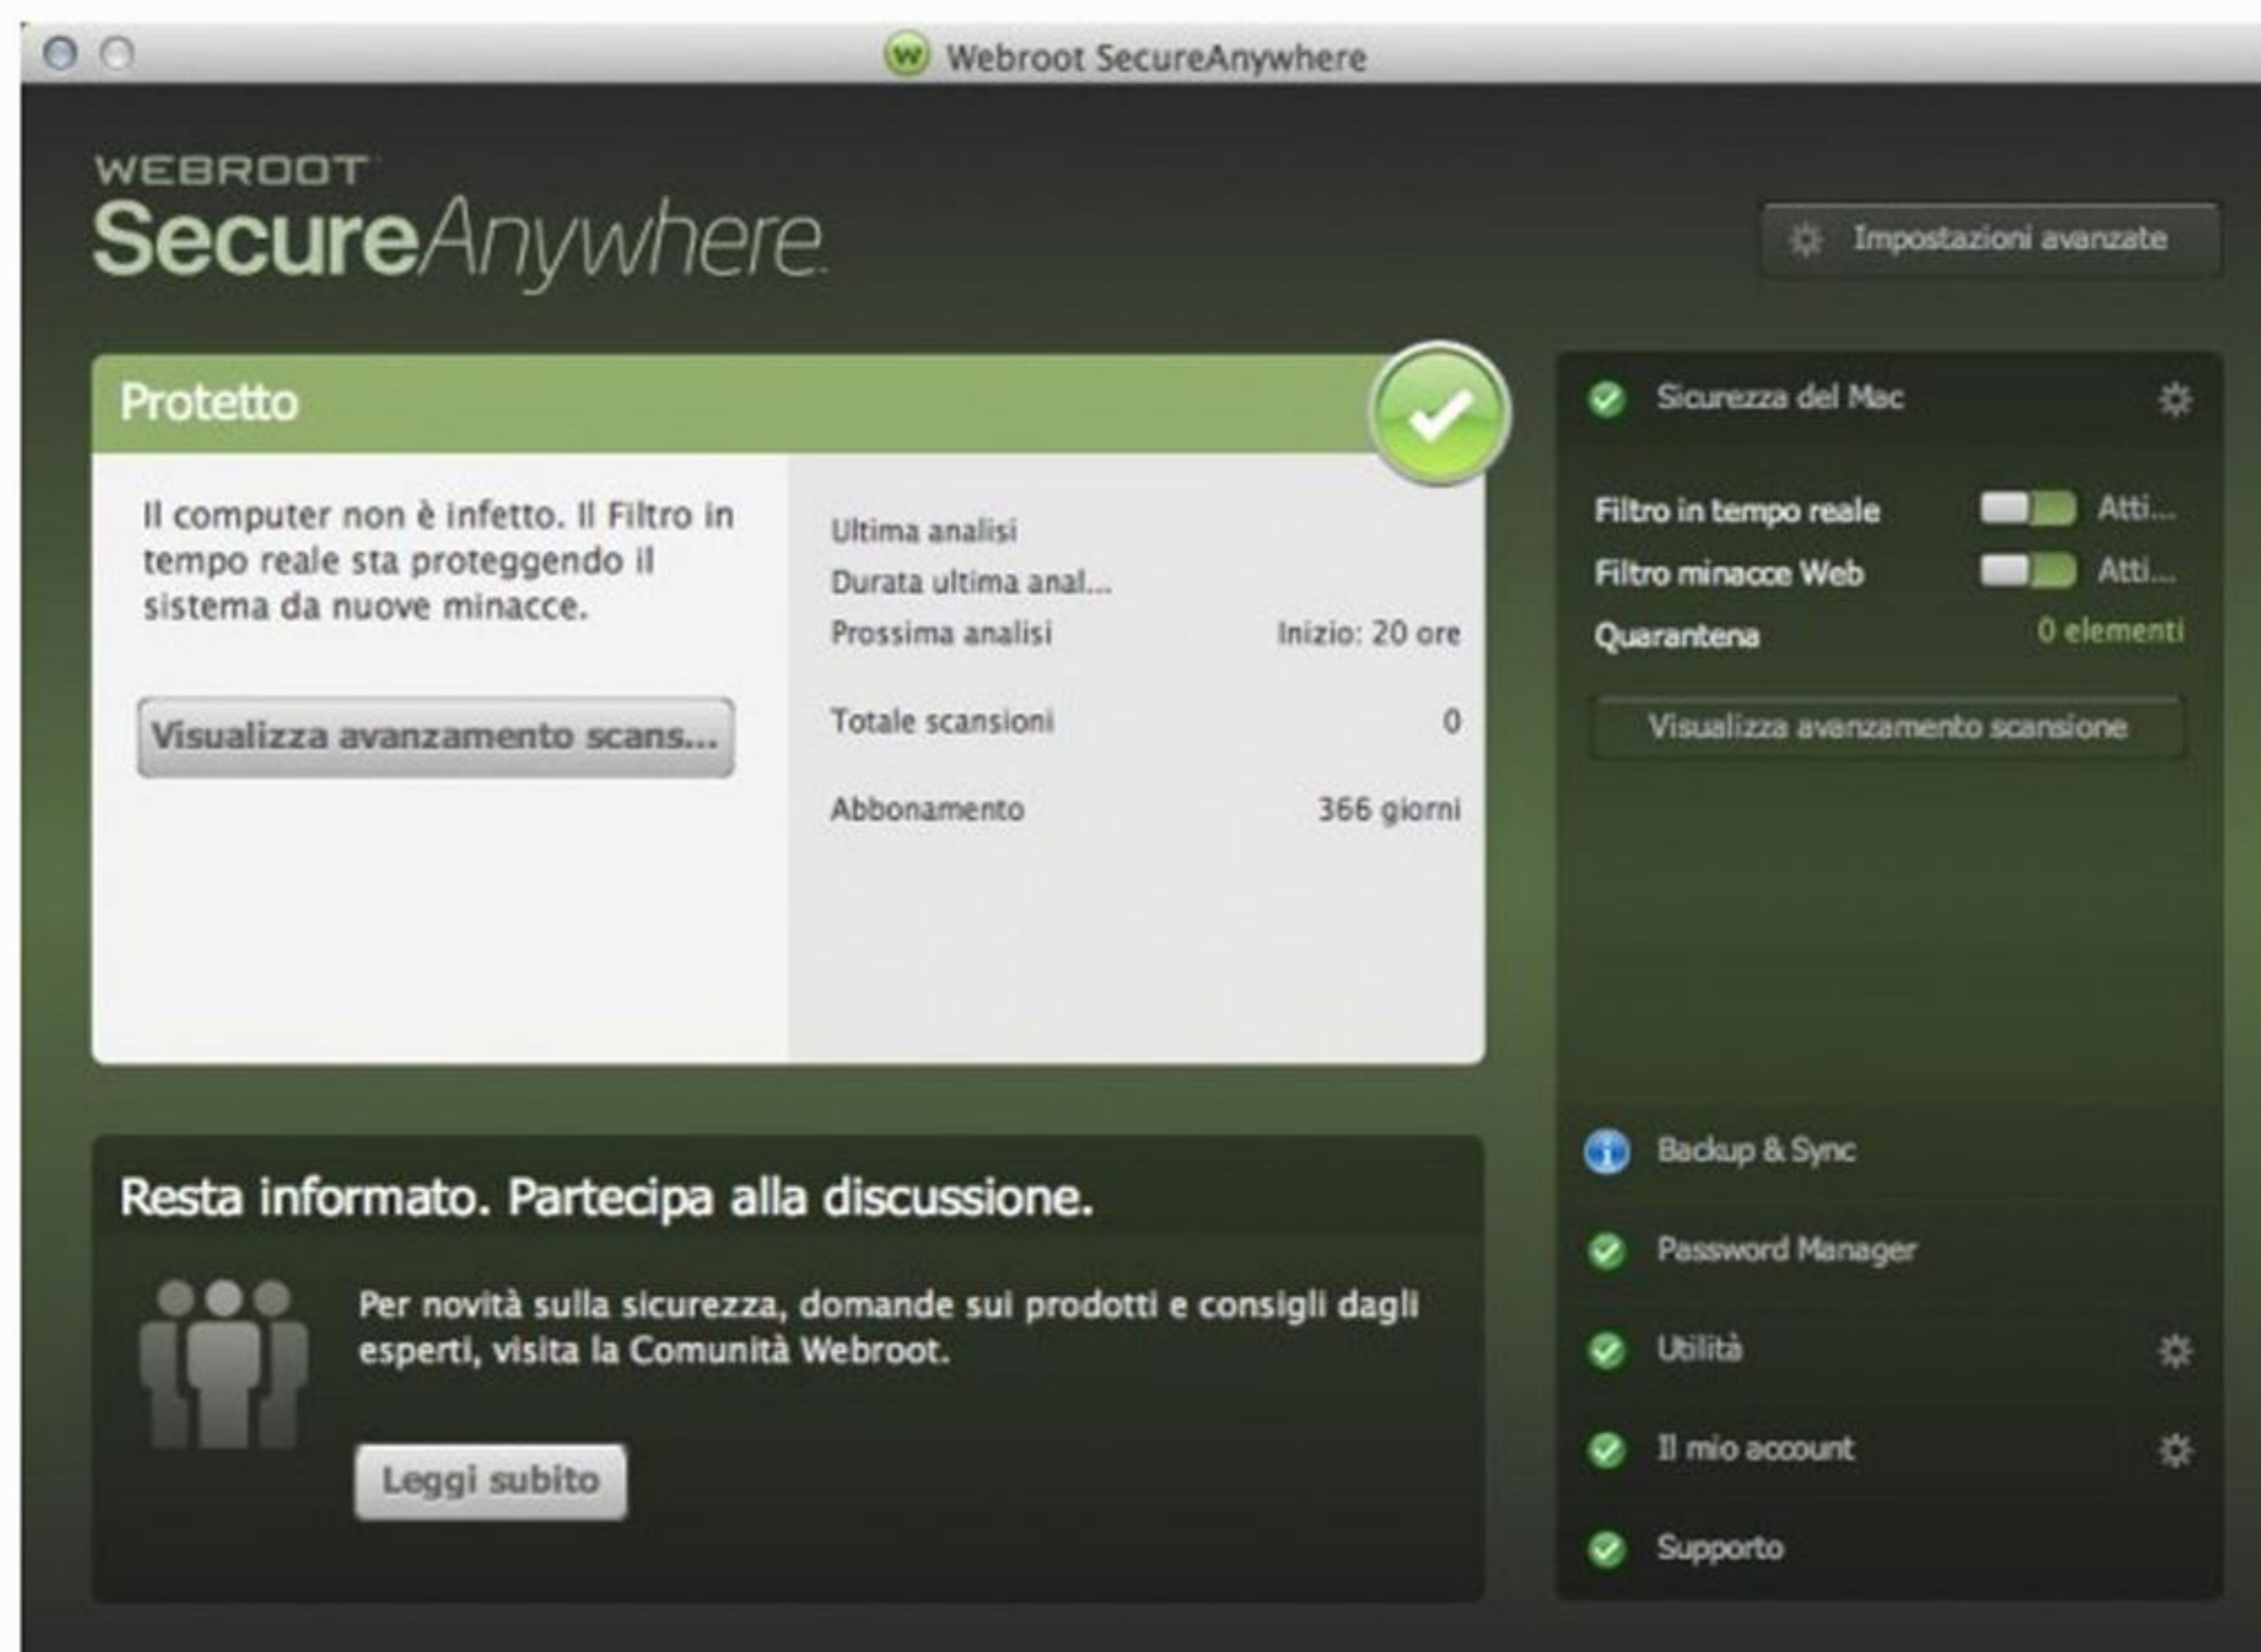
Webroot SecureAnywhere

WEBROOT
SecureAnywhere

Impostazioni avanzate

Protetto

Il computer non è infetto. Il Filtro in tempo reale sta proteggendo il sistema da nuove minacce.

Visualizza avanzamento scans...

Ultima analisi
Durata ultima anal...
Prossima analisi Inizio: 20 ore

Totale scansioni 0

Abbonamento 366 giorni

Sicurezza del Mac

Filtro in tempo reale Atti...
Filtro minacce Web Atti...
Quarantena 0 elementi

Visualizza avanzamento scansione

Resta informato. Partecipa alla discussione.

Per novità sulla sicurezza, domande sui prodotti e consigli dagli esperti, visita la Comunità Webroot.

Leggi subito

Backup & Sync

Password Manager

Utilità

Il mio account

Supporto